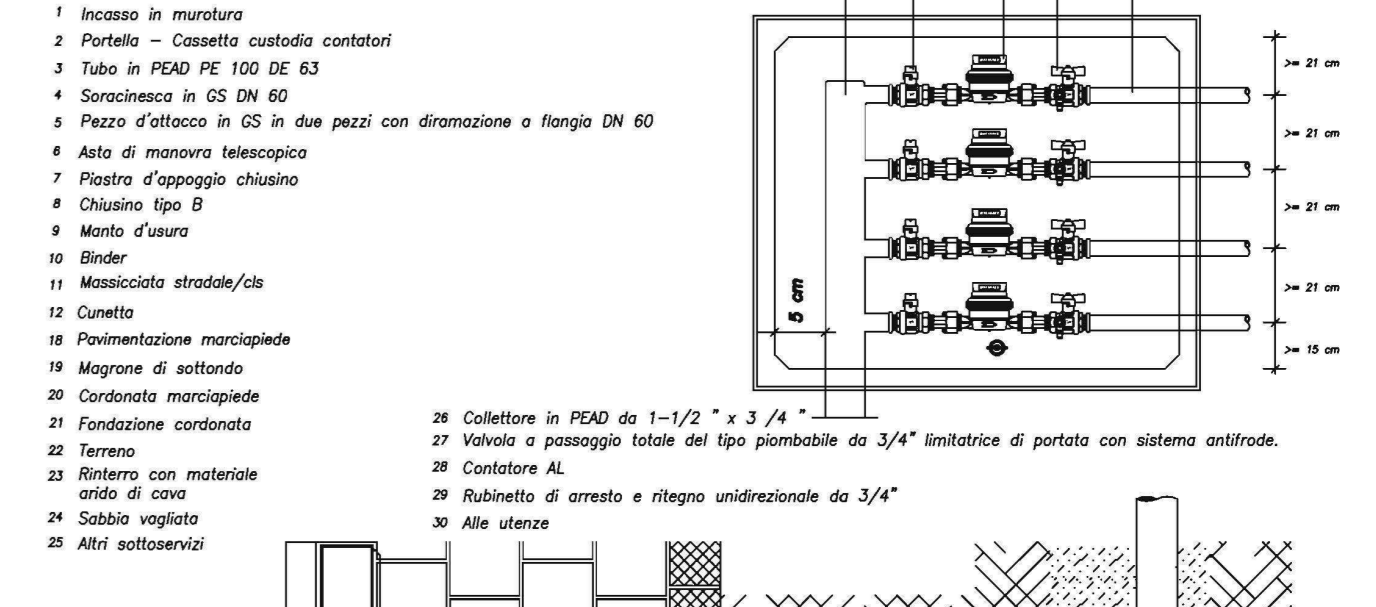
1 Incasso in murotura
2 Portella – Cassetta custodia contatori
3 Tubo in PEAD PE 100 DE 63
4 Soracinesca in GS DN 60
5 Pezzo d'attacco in GS in due pezzi con diramazione a flangia DN 60
6 Asta di manovra telescopica
7 Piastra d'appoggio chiusino
8 Chiusino tipo B
9 Manto d'usura
10 Binder
11 Massicciata stradale/cls
12 Cunetta
18 Pavimentazione marciapiede
19 Magrone di sottondo
20 Cordonata marciapiede
21 Fondazione cordonata
22 Terreno
23 Rinterro con materiale arido di cava
24 Sabbia vagliata
25 Altri sottoservizi

>= 21 cm
>= 21 cm
>= 21 cm
>= 21 cm
>= 15 cm
5 cm

26 Collettore in PEAD da $1-1/2$ " x $3/4$ "
27 Valvola a passaggio totale del tipo piombabile da $3/4$" limitatrice di portata con sistema antifrode.
28 Contatore AL
29 Rubinetto di arresto e ritegno unidirezionale da $3/4$"
30 Alle utenze